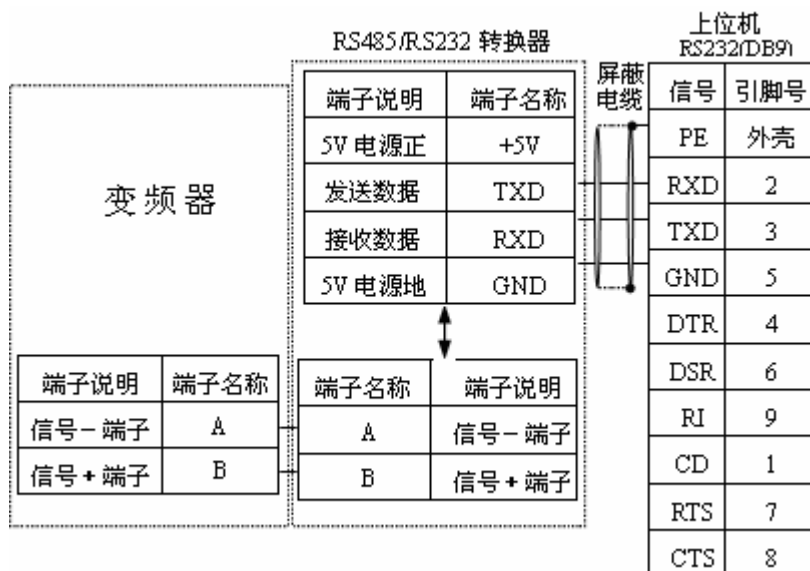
RS485/RS232 转换器

上位机
RS232(DB9)

| 端子说明 | 端子名称 |
|---|---|
| 5V 电源正 | +5V |
| 发送数据 | TXD |
| 接收数据 | RXD |
| 5V 电源地 | GND |

屏蔽电缆

| 信号 | 引脚号 |
|---|---|
| PE | 外壳 |
| RXD | 2 |
| TXD | 3 |
| GND | 5 |
| DTR | 4 |
| DSR | 6 |
| RI | 9 |
| CD | 1 |
| RTS | 7 |
| CTS | 8 |

变频器

| 端子说明 | 端子名称 |
|---|---|
| 信号－端子 | A |
| 信号＋端子 | B |

| 端子名称 | 端子说明 |
|---|---|
| A | 信号－端子 |
| B | 信号＋端子 |